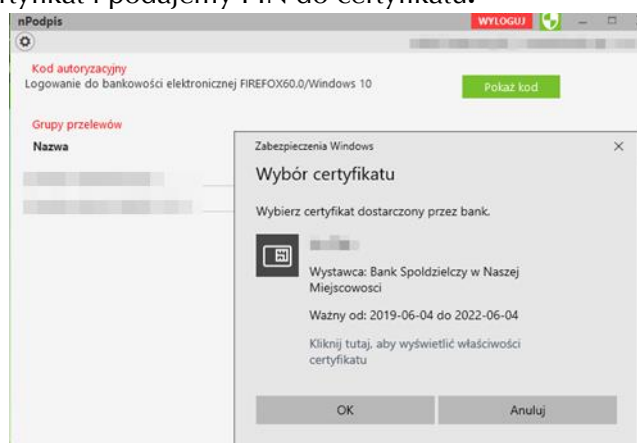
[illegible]tyfikat i podajemy PIN do certyfikatu.

nPodpis

WYLOGUJ

Kod autoryzacyjny
Logowanie do bankowości elektronicznej FIREFOX60.0/Windows 10

Pokaż kod

Grupy przelewów

Nazwa

Zabezpieczenia Windows

Wybór certyfikatu

Wybierz certyfikat dostarczony przez bank.

Wystawca: Bank Spoldzielczy w Naszej Miejscowosci

Ważny od: 2019-06-04 do 2022-06-04

Kliknij tutaj, aby wyświetlić właściwości certyfikatu

OK

Anuluj